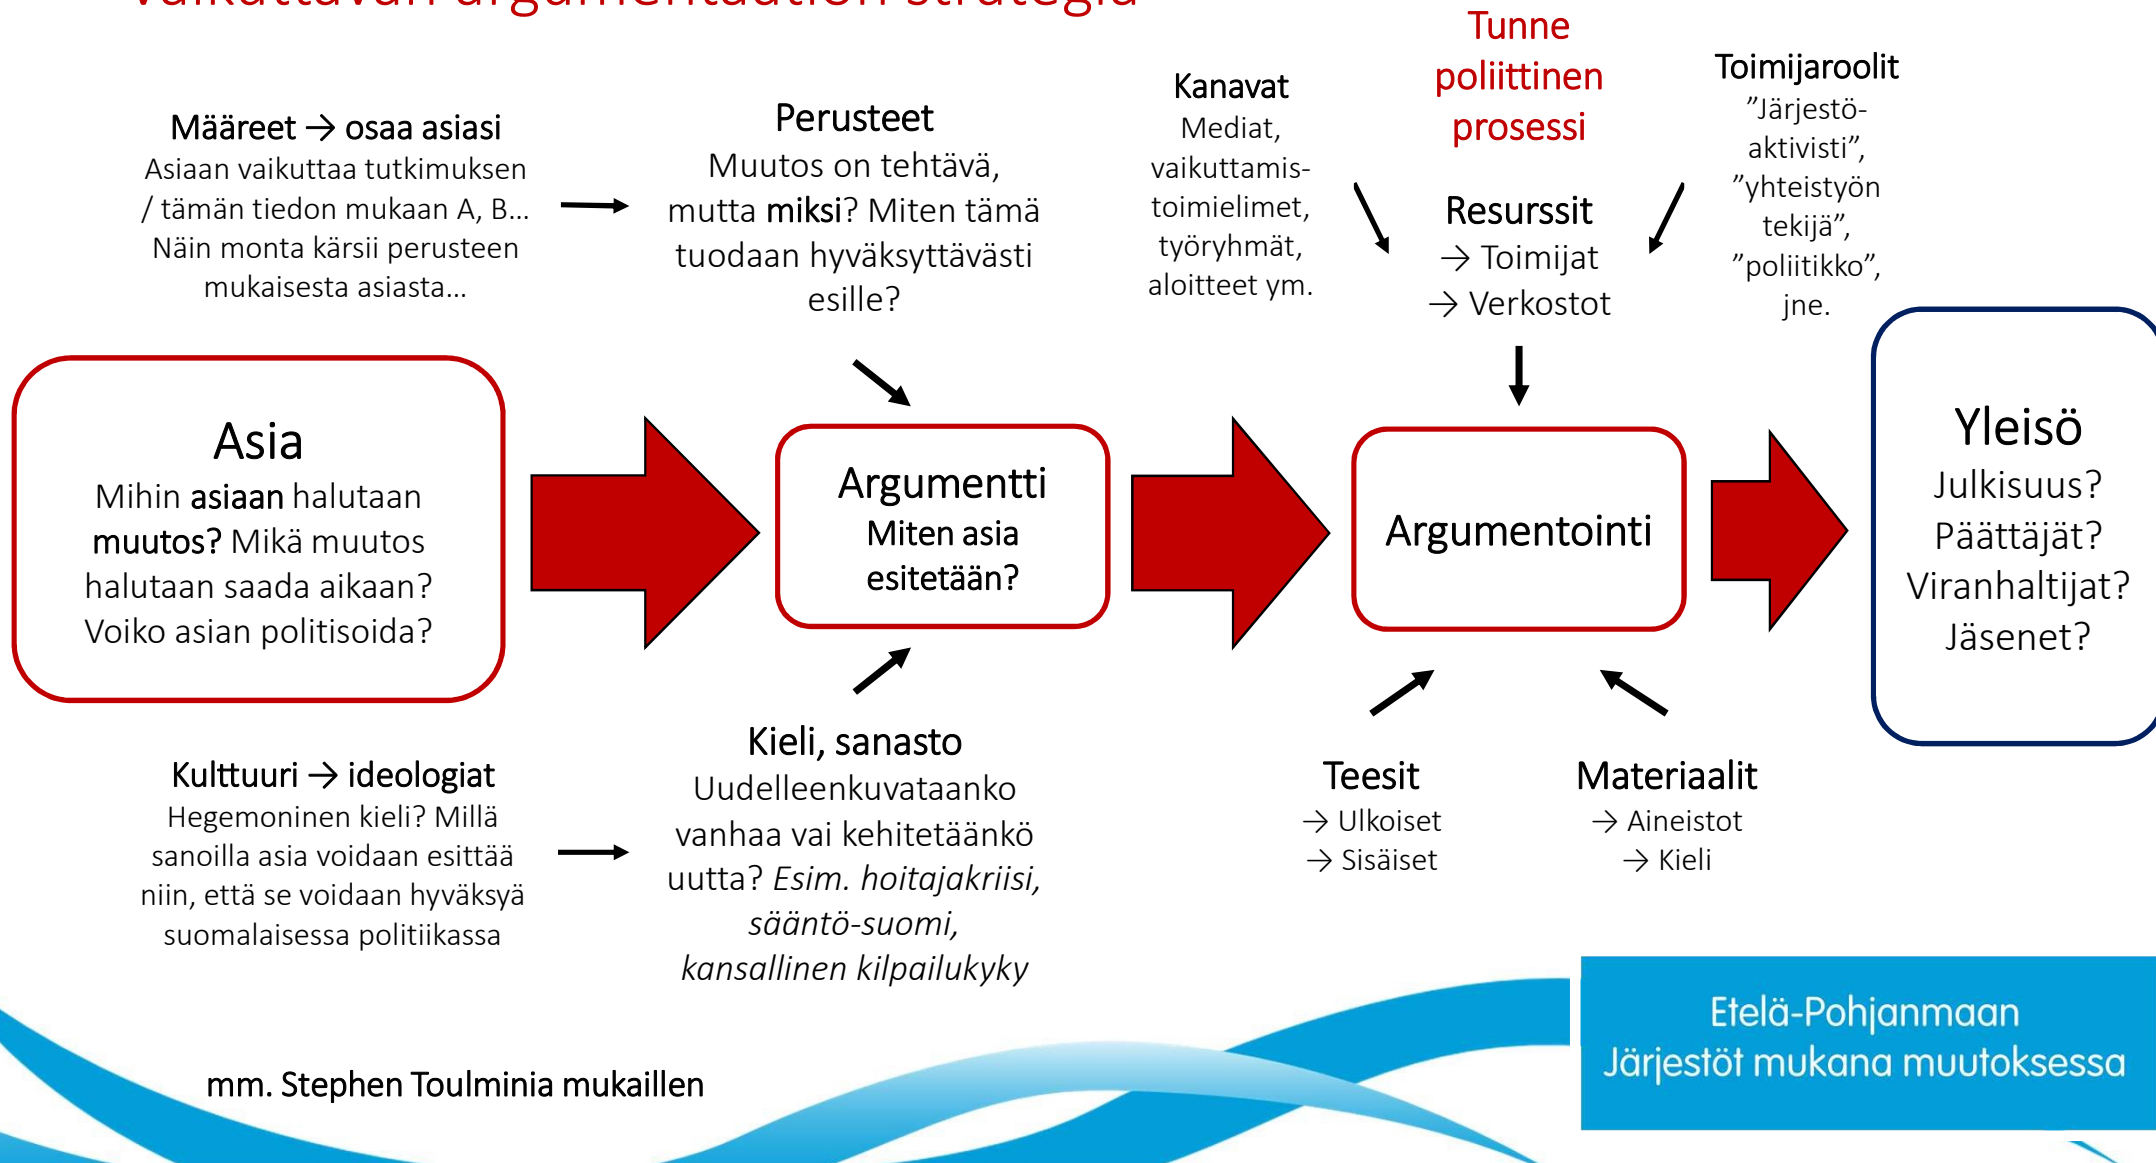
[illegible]

Määreet → osaa asiasi
Asiaan vaikuttaa tutkimuksen / tämän tiedon mukaan A, B… Näin monta kärsii perusteen mukaisesta asiasta…

Perusteet
Muutos on tehtävä, mutta miksi? Miten tämä tuodaan hyväksyttävästi esille?

Kanavat
Mediat, vaikuttamistoimielimet, työryhmät, aloitteet ym.

Tunne poliittinen prosessi

Resurssit
→ Toimijat
→ Verkostot

Toimijaroolit
”Järjestöaktivisti”, ”yhteistyön tekijä”, ”poliitikko”, jne.

Asia
Mihin asiaan halutaan muutos? Mikä muutos halutaan saada aikaan? Voiko asian politisoida?

Argumentti
Miten asia esitetään?

Argumentointi

Yleisö
Julkisuus? Päättäjät? Viranhaltijat? Jäsenet?

Kulttuuri → ideologiat
Hegemoninen kieli? Millä sanoilla asia voidaan esittää niin, että se voidaan hyväksyä suomalaisessa politiikassa

Kieli, sanasto
Uudelleenkuvataanko vanhaa vai kehitetäänkö uutta? Esim. hoitajakriisi, sääntö-suomi, kansallinen kilpailukyky

Teesit
→ Ulkoiset
→ Sisäiset

Materiaalit
→ Aineistot
→ Kieli

mm. Stephen Toulminia mukaillen

Etelä-Pohjanmaan
Järjestöt mukana muutoksessa